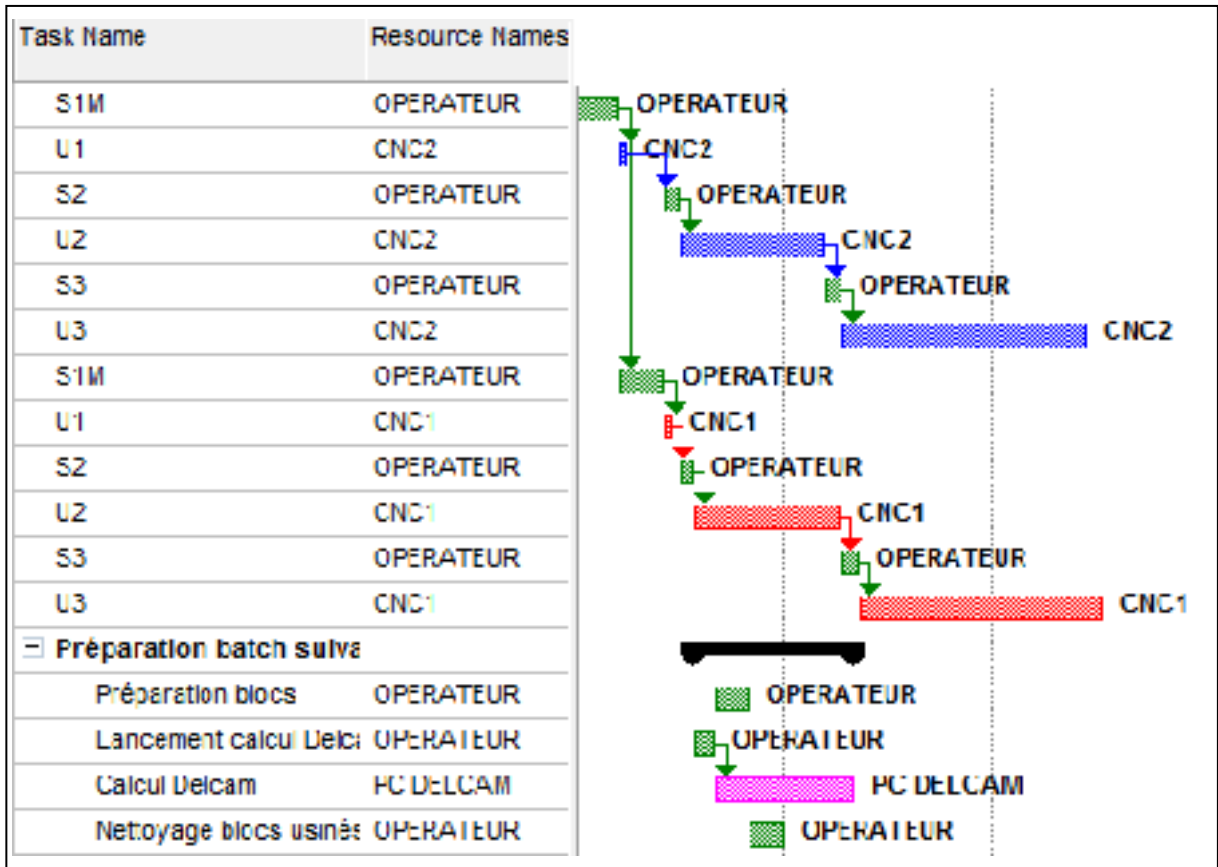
| Task Name | Resource Names |
|---|---|
| S1M | OPERATEUR |
| U1 | CNC2 |
| S2 | OPERATEUR |
| U2 | CNC2 |
| S3 | OPERATEUR |
| U3 | CNC2 |
| S1M | OPERATEUR |
| U1 | CNC1 |
| S2 | OPERATEUR |
| U2 | CNC1 |
| S3 | OPERATEUR |
| U3 | CNC1 |
| ⊟ Préparation batch suiva | |
| Préparation blocs | OPERATEUR |
| Lancement calcul Delca | OPERATEUR |
| Calcul Delcam | PC DELCAM |
| Nettoyage blocs usinés | OPERATEUR |

OPERATEUR
CNC2
OPERATEUR
CNC2
OPERATEUR
CNC2
OPERATEUR
CNC1
OPERATEUR
CNC1
OPERATEUR
CNC1
OPERATEUR
OPERATEUR
PC DELCAM
OPERATEUR